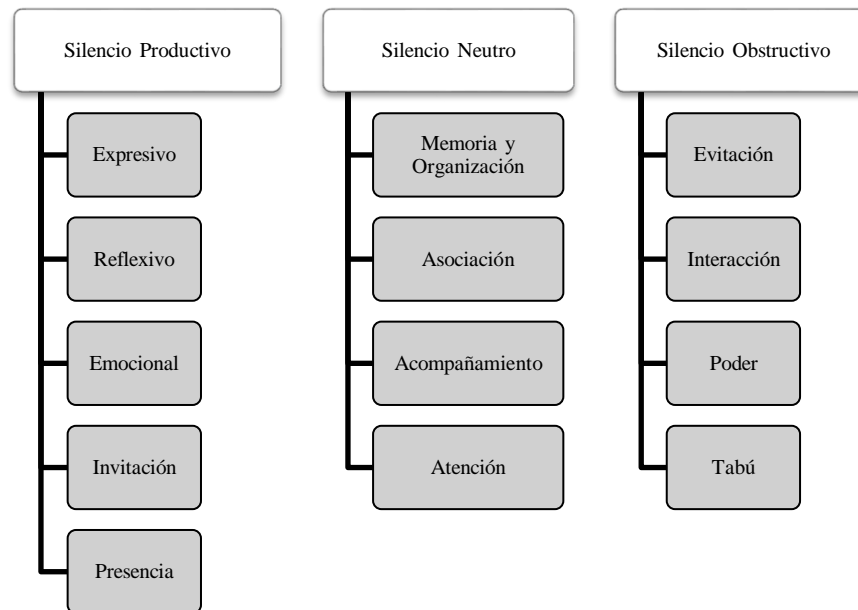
Silencio Productivo

Expresivo

Reflexivo

Emocional

Invitación

Presencia

Silencio Neutro

Memoria y Organización

Asociación

Acompañamiento

Atención

Silencio Obstructivo

Evitación

Interacción

Poder

Tabú